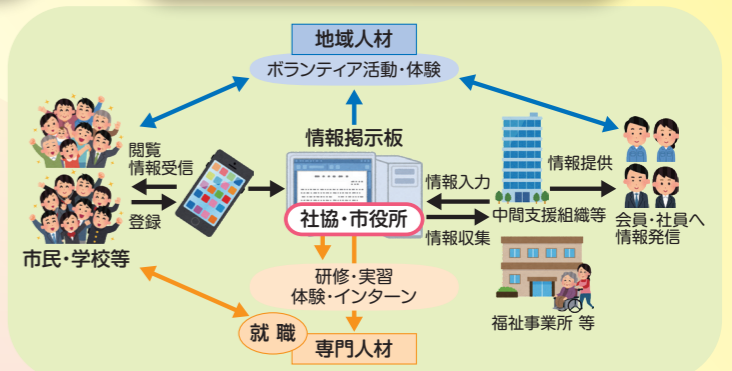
地域人材

ボランティア活動・体験

閲覧
情報受信

登録

市民・学校等

情報掲示板

社協・市役所

情報入力

情報収集

中間支援組織等

情報提供

会員・社員へ
情報発信

研修・実習
体験・インターン

就職

専門人材

福祉事業所 等